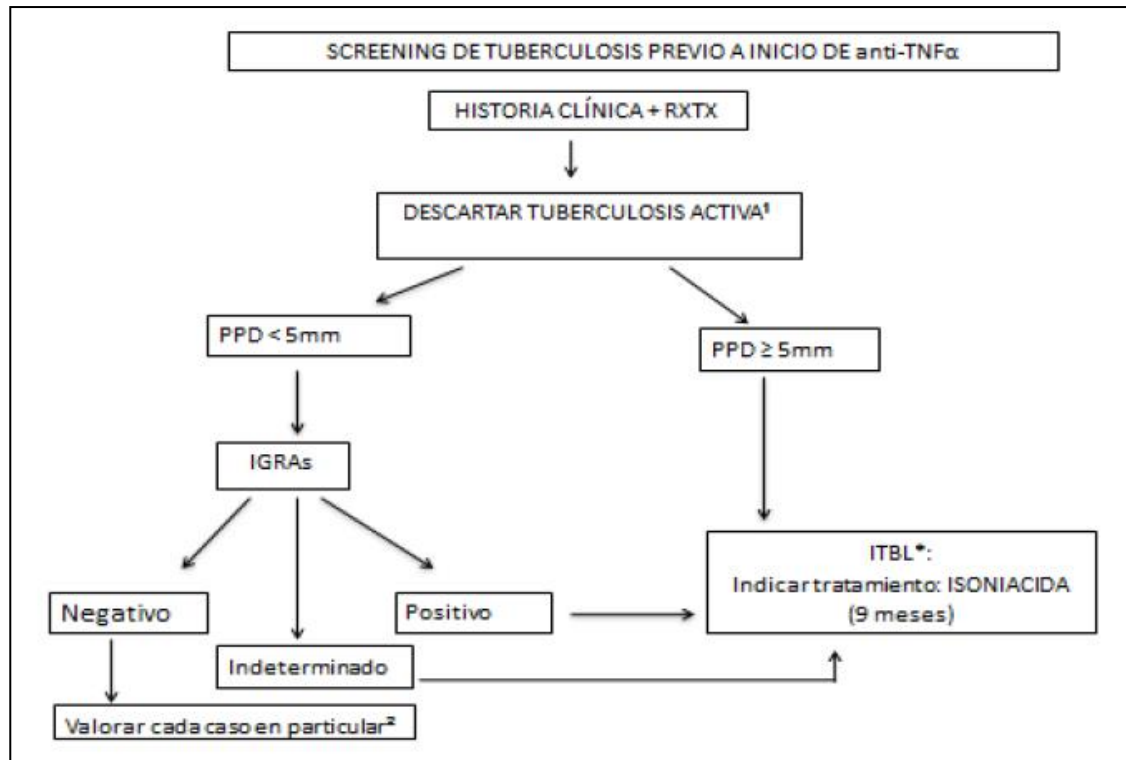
SCREENING DE TUBERCULOSIS PREVIO A INICIO DE anti-TNFα

HISTORIA CLÍNICA + RXTX

DESCARTAR TUBERCULOSIS ACTIVA¹

PPD < 5mm

PPD ≥ 5mm

IGRAs

Negativo

Indeterminado

Positivo

ITBL*:
Indicar tratamiento: ISONIACIDA
(9 meses)

Valorar cada caso en particular²